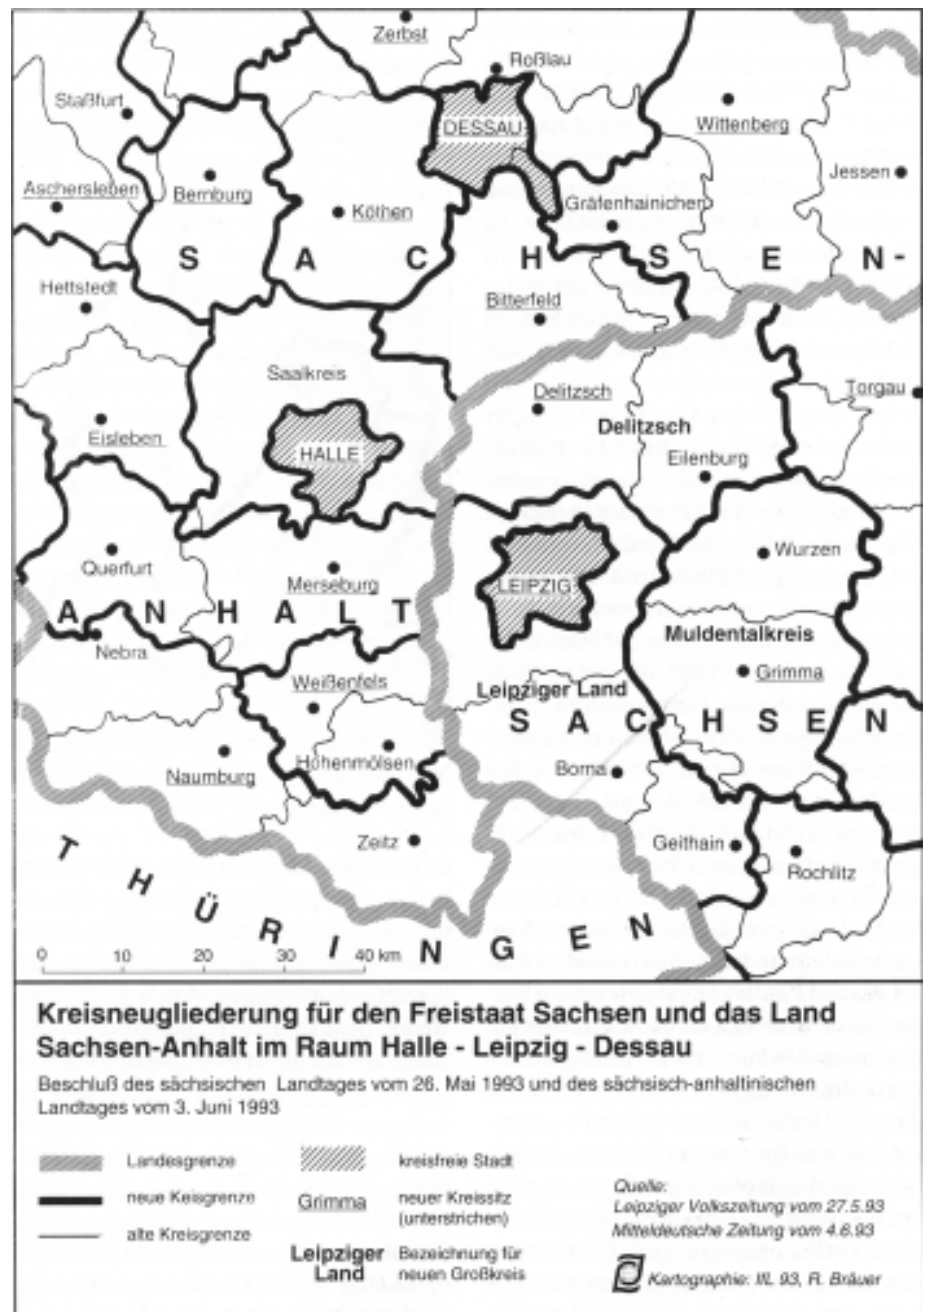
Zerbst
Roßlau
Staßfurt
DESSAU
Wittenberg
Aschersleben
Bernburg
Köthen
Jessen
Gräfenhainichen
S A C H S E N -
Hettstedt
Bitterfeld
Saalkreis
Torgau
Delitzsch
Delitzsch
Eisleben
HALLE
Eilenburg
Wurzen
Querfurt
Merseburg
LEIPZIG
A N H A L T
Nebra
Muldentalkreis
Grimma
Weißenfels
Leipziger Land
S A C H S E N
Naumburg
Hohenmölsen
Borna
Zeitz
Geithain
Rochlitz
T H Ü R I N G E N
0 10 20 30 40 km

Kreisneugliederung für den Freistaat Sachsen und das Land Sachsen-Anhalt im Raum Halle - Leipzig - Dessau

Beschluß des sächsischen Landtages vom 26. Mai 1993 und des sächsisch-anhaltinischen Landtages vom 3. Juni 1993

Landesgrenze
neue Keisgrenze
alte Kreisgrenze
kreisfreie Stadt
Grimma neuer Kreissitz (unterstrichen)
Leipziger Land Bezeichnung für neuen Großkreis

Quelle:
Leipziger Volkszeitung vom 27.5.93
Mitteldeutsche Zeitung vom 4.6.93

Kartographie: IfL 93, R. Bräuer